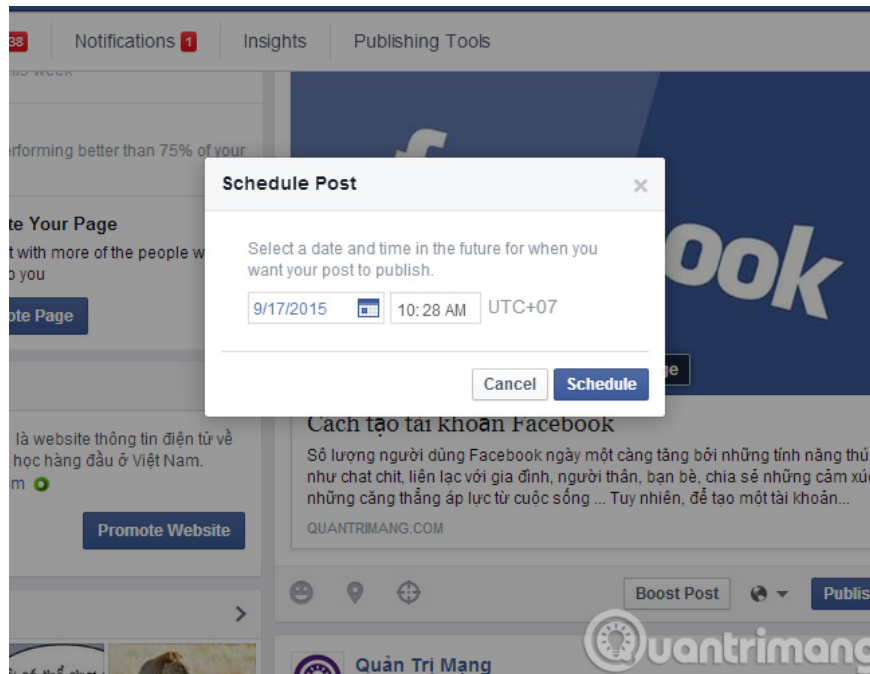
38 Notifications 1 Insights Publishing Tools

rforming better than 75% of your

te Your Page

t with more of the people w

o you

ote Page

là website thông tin điện tử về

học hàng đầu ở Việt Nam.

m

Promote Website

Schedule Post

×

Select a date and time in the future for when you want your post to publish.

9/17/2015 10:28 AM UTC+07

Cancel Schedule

ook

ge

Cách tạo tài khoản Facebook

Số lượng người dùng Facebook ngày một càng tăng bởi những tính năng thú như chat chit, liên lạc với gia đình, người thân, bạn bè, chia sẻ những cảm xú những căng thẳng áp lực từ cuộc sống ... Tuy nhiên, để tạo một tài khoản...

QUANTRIMANG.COM

Boost Post

Publis

Quản Trị Mạng

Quantrimang